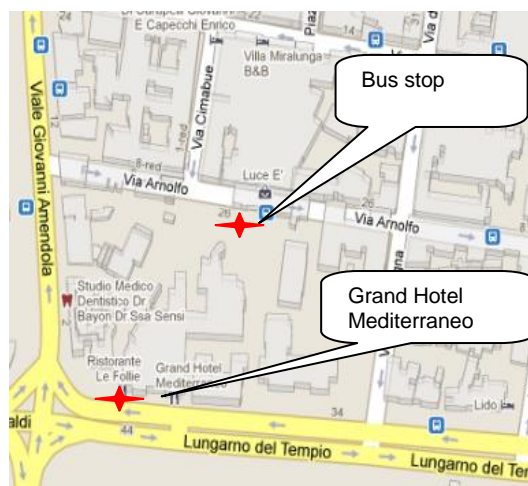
E Capecchi Enrico
Villa Miralunga B&B
Bus stop
Viale Giovanni Amendola
Via Cimabue
8-red
Via Arnolfo
Luce E'
26
Via Arnolfo
Grand Hotel Mediterraneo
Studio Medico Dentistico Dr Bayon Dr Ssa Sensi
Ristorante Le Follie
Grand Hotel Mediterr
34
Lido
aldi
44
Lungarno del Tempio
Lungarno del Te
14